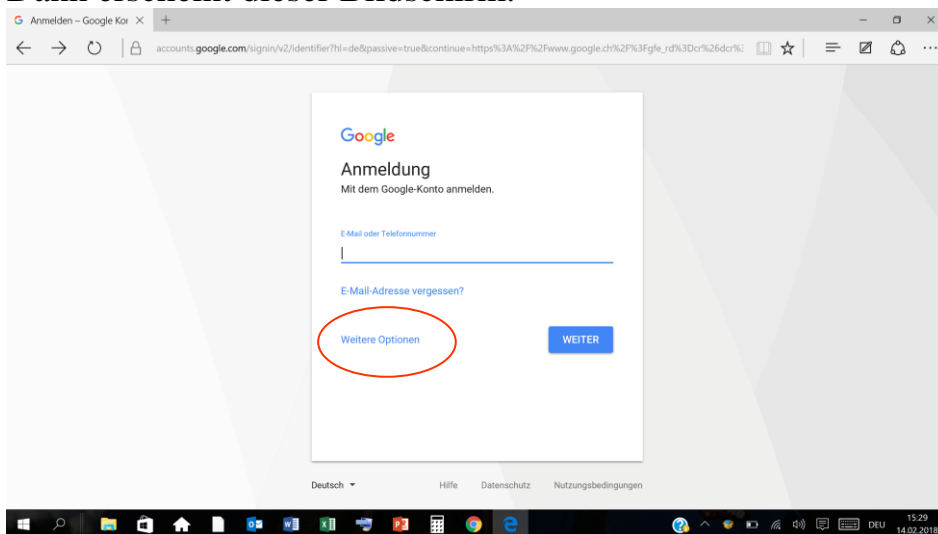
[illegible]

Anmelden – Google Kor ×

accounts.google.com/signin/v2/identifier?hl=de&passive=true&continue=https%3A%2F%2Fwww.google.ch%2F%3Fgfe_rd%3Dcr%26dcr%2

Google

Anmeldung

Mit dem Google-Konto anmelden.

E-Mail oder Telefonnummer

E-Mail-Adresse vergessen?

Weitere Optionen

WEITER

Deutsch

Hilfe

Datenschutz

Nutzungsbedingungen

DEU

15:29
14.02.2018